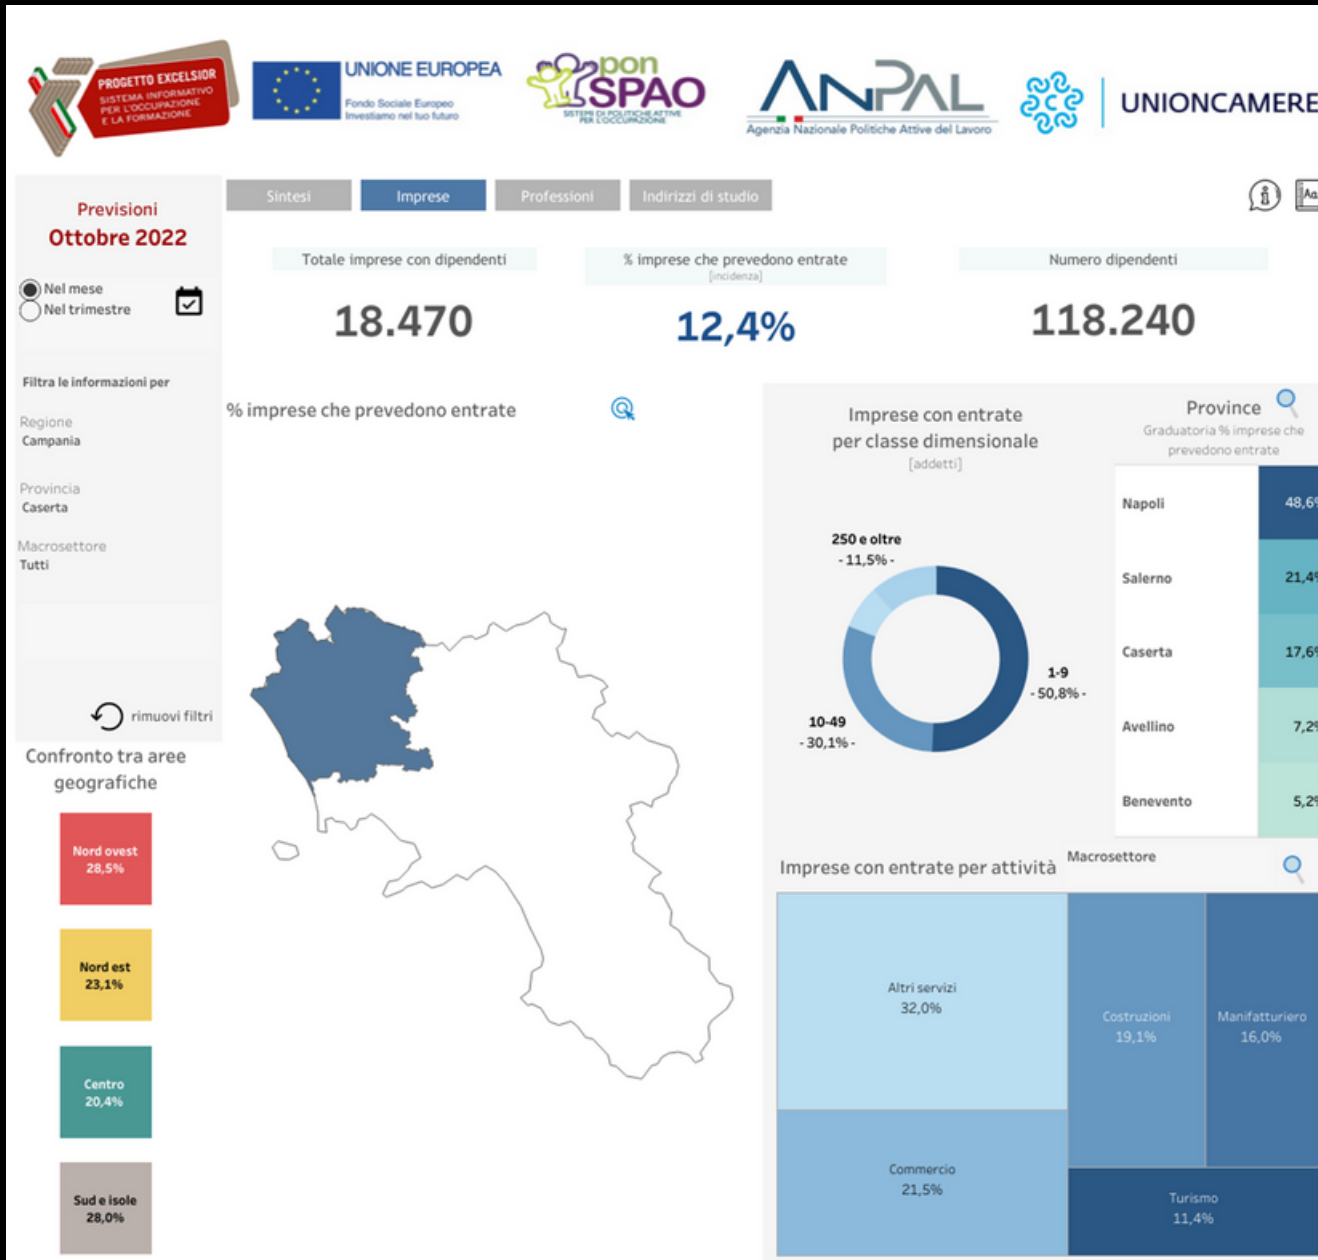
PROGETTO EXCELSIOR
SISTEMA INFORMATIVO PER L'OCCUPAZIONE E LA FORMAZIONE

UNIONE EUROPEA
Fondo Sociale Europeo
Investiamo nel tuo futuro

pon SPAO
SISTEMI DI POLITICHE ATTIVE PER L'OCCUPAZIONE

ANPAL
Agenzia Nazionale Politiche Attive del Lavoro

UNIONCAMERE

Sintesi | Imprese | Professioni | Indirizzi di studio

Previsioni
Ottobre 2022

Nel mese
Nel trimestre

Filtra le informazioni per

Regione
Campania

Provincia
Caserta

Macrosettore
Tutti

rimuovi filtri

Confronto tra aree geografiche

Nord ovest
28,5%

Nord est
23,1%

Centro
20,4%

Sud e isole
28,0%

Totale imprese con dipendenti
18.470

% imprese che prevedono entrate
[incidenza]
12,4%

Numero dipendenti
118.240

% imprese che prevedono entrate

Imprese con entrate per classe dimensionale
[addetti]

250 e oltre
- 11,5% -

1-9
- 50,8% -

10-49
- 30,1% -

Province
Graduatoria % imprese che prevedono entrate

| | |
|---|---|
| Napoli | 48,6 |
| Salerno | 21,4 |
| Caserta | 17,6 |
| Avellino | 7,2 |
| Benevento | 5,2 |

Imprese con entrate per attività
Macrosettore

Altri servizi
32,0%

Costruzioni
19,1%

Manifatturiero
16,0%

Commercio
21,5%

Turismo
11,4%